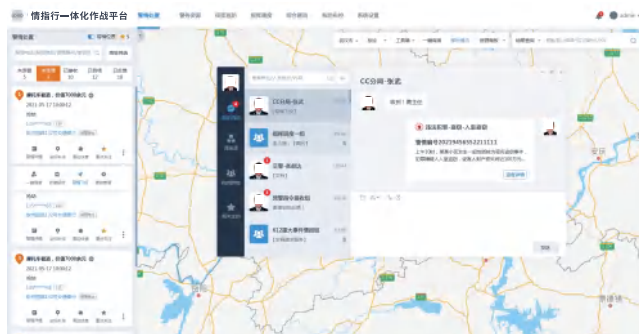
情指行一体化作战平台

警情处置

CC分局-张武

您好！请立功

指派任务-指挥-人员调度

警情编号2021045632211111

CC分局-张武

指挥调度一组

王警-杨某

警情指令通知组

412重大事件调度组

发送

admin

2021-05-17 16:04:12

2021-05-17 16:04:12